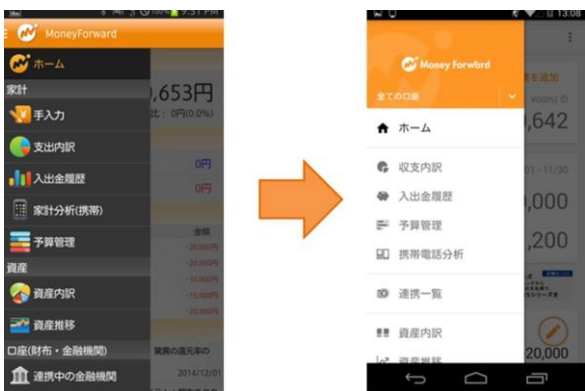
MoneyForward
ホーム
家計
手入力
支出内訳
入出金履歴
家計分析(携帯)
予算管理
資産
資産内訳
資産推移
口座(財布・金融機関)
連携中の金融機関
,653円
0円
0円
2014/12/01

13:08
Money Forward
全ての口座
ホーム
収支内訳
入出金履歴
予算管理
携帯電話分析
連携一覧
資産内訳
資産推移
,642
,000
,200
20,000